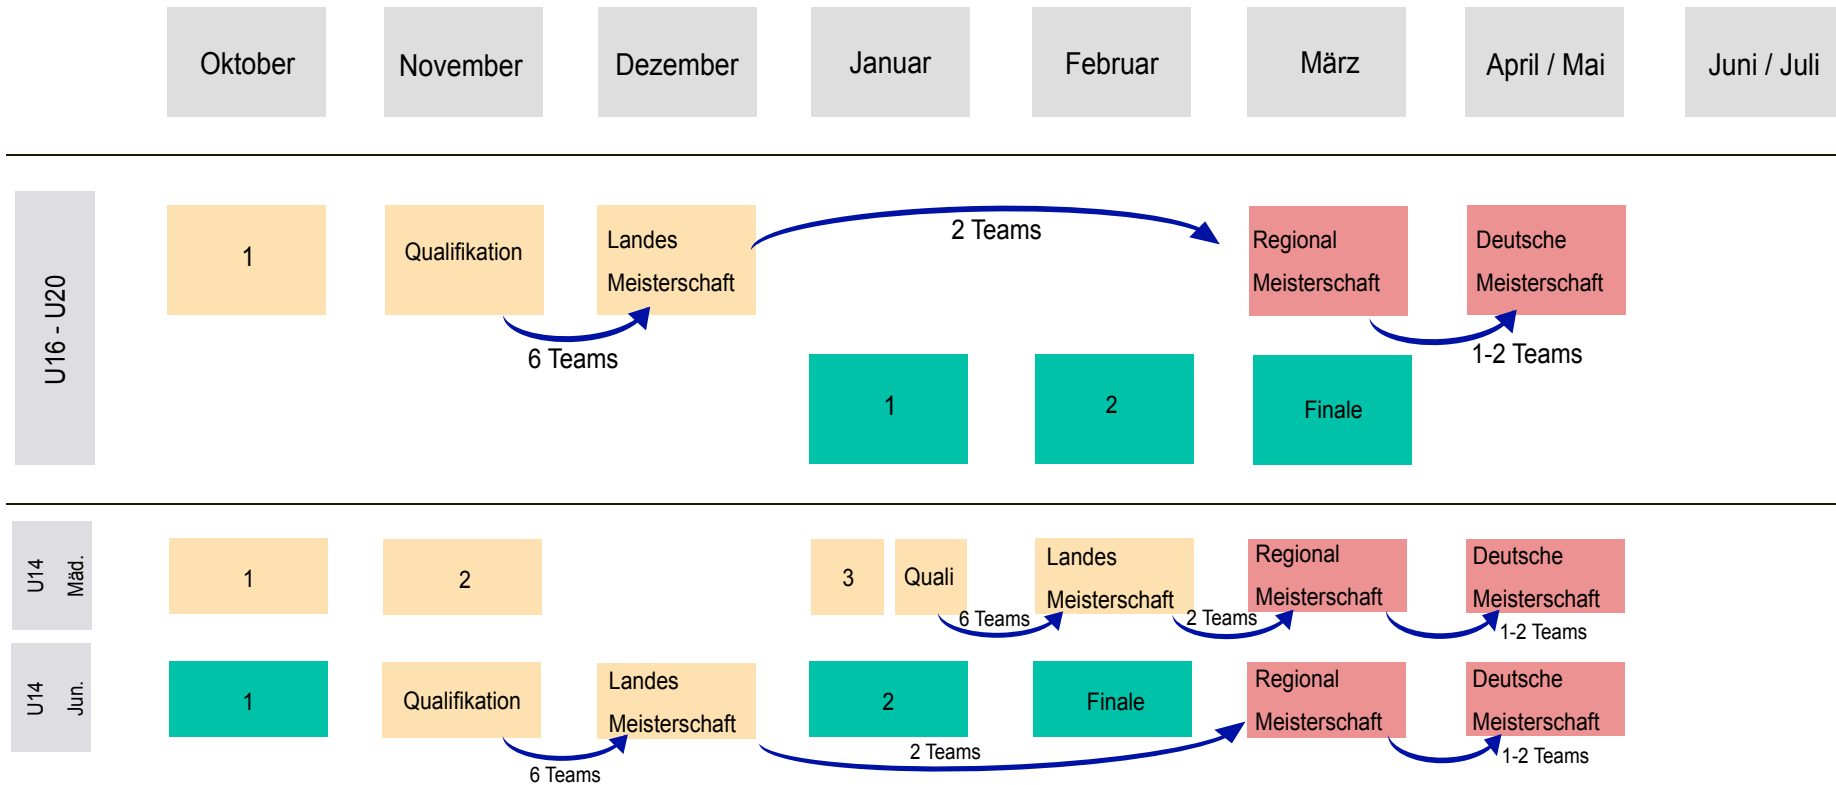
Oktober | November | Dezember | Januar | Februar | März | April / Mai | Juni / Juli

U16 - U20

1

Qualifikation

Landes Meisterschaft

2 Teams

Regional Meisterschaft

Deutsche Meisterschaft

6 Teams

1-2 Teams

1

2

Finale

U14 Mäd.

1

2

3

Quali

Landes Meisterschaft

Regional Meisterschaft

Deutsche Meisterschaft

6 Teams

2 Teams

1-2 Teams

U14 Jun.

1

Qualifikation

Landes Meisterschaft

2

Finale

Regional Meisterschaft

Deutsche Meisterschaft

2 Teams

6 Teams

1-2 Teams